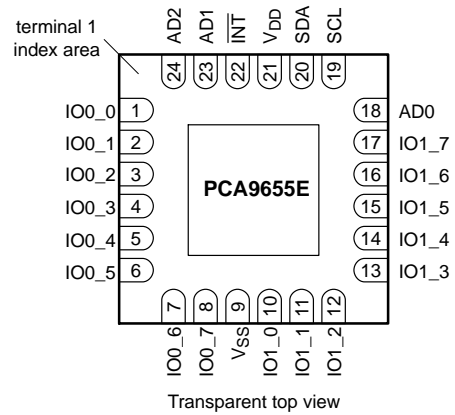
terminal 1
index area

AD2 AD1 $\overline{INT}$ $V_{DD}$ SDA SCL

24 23 22 21 20 19

IO0_0 1
IO0_1 2
IO0_2 3
IO0_3 4
IO0_4 5
IO0_5 6

PCA9655E

18 AD0
17 IO1_7
16 IO1_6
15 IO1_5
14 IO1_4
13 IO1_3

7 8 9 10 11 12

IO0_6 IO0_7 $V_{SS}$ IO1_0 IO1_1 IO1_2

Transparent top view